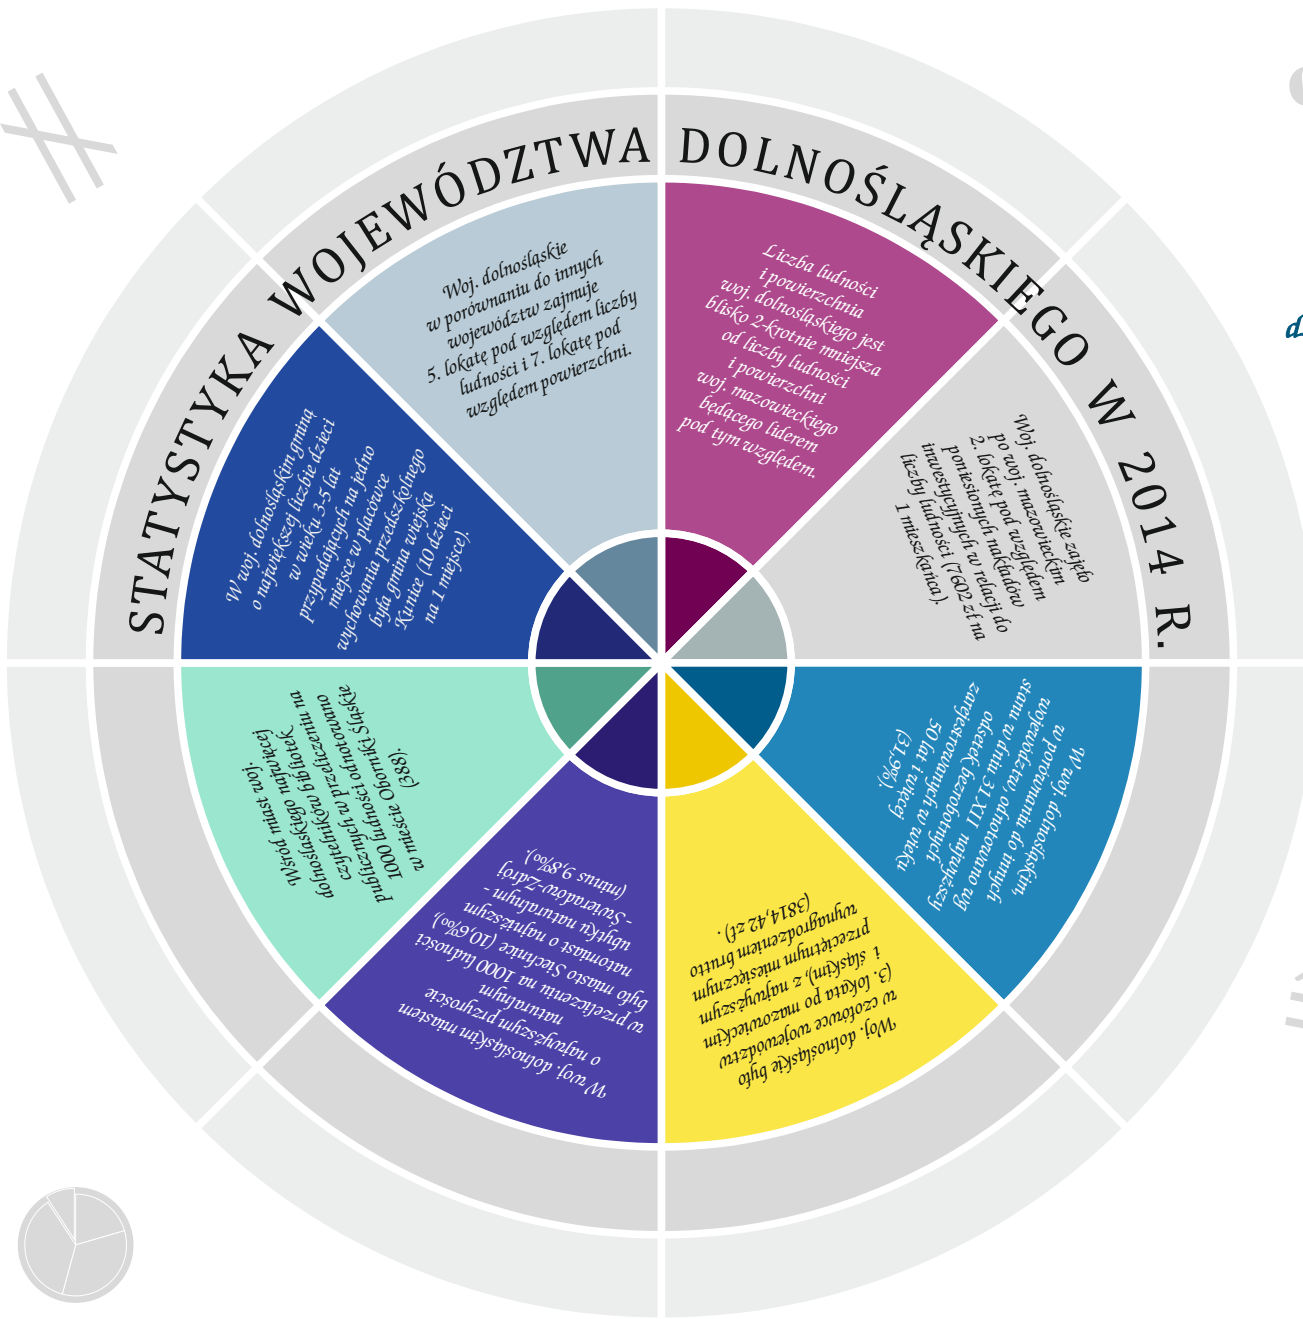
STATYSTYKA WOJEWÓDZTWA DOLNOŚLĄSKIEGO W 2014 R.

Woj. dolnośląskie w porównaniu do innych województw zajmuje 5. lokatę pod względem liczby ludności i 7. lokatę pod względem powierzchni.

Liczba ludności i powierzchnia woj. dolnośląskiego jest blisko 2-krotnie mniejsza od liczby ludności i powierzchni woj. mazowieckiego będącego liderem pod tym względem.

Woj. dolnośląskie zajęło po woj. mazowieckim 2. lokatę pod względem poniesionych nakładów inwestycyjnych w relacji do liczby ludności (7602 zł na 1 mieszkańca).

W woj. dolnośląskim, w porównaniu do innych województw, odnotowano wg stanu w dniu 31 XII najwyższy odsetek bezrobotnych w wieku zarejestrowanych 50 lat i więcej (31,9%).

Woj. dolnośląskie było w czołówce województw (3. lokata po mazowieckim i śląskim), z najwyższym przeciętnym miesięcznym wynagrodzeniem brutto (3814,42 zł).

W woj. dolnośląskim miastem o najwyższym przyroście naturalnym w przeliczeniu na 1000 ludności było miasto Siechnice (10,6‰), natomiast o najniższym ubytku naturalnym - Świeradów-Zdrój (minus 9,8‰).

Wśród miast woj. dolnośląskiego najwięcej czytelników bibliotek publicznych w przeliczeniu na 1000 ludności odnotowano w mieście Oborniki Śląskie (388).

W woj. dolnośląskim gminą o największej liczbie dzieci w wieku 3-5 lat przypadających na jedno miejsce w placówce wychowania przedszkolnego była gmina wiejska Kunice (10 dzieci na 1 miejsce).